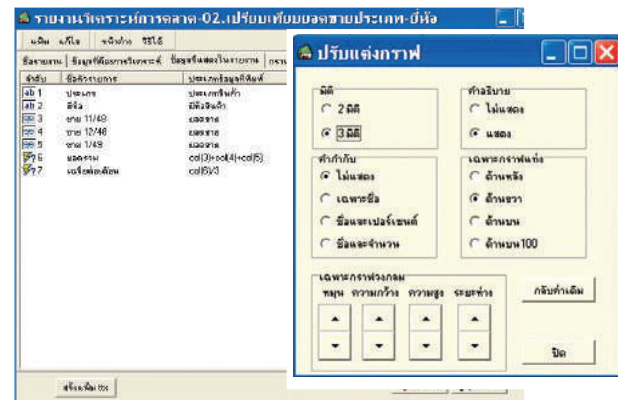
รายงานวิเคราะห์การตลาด-02.เปรียบเทียบยอดขายประเภท-ยี่ห้อ

แฟ้ม แก้ไข หน้าต่าง วิธีใช้

ชื่อรายงาน | ข้อมูลที่ต้องการวิเคราะห์ | ข้อมูลที่แสดงในรายงาน | กรา

| ลำดับ | ชื่อรายการ | ประเภทข้อมูลที่พิมพ์ |
|---|---|---|
| ab 1 | ประเภท | ประเภทสินค้า |
| ab 2 | สีไง | มีสีเงินดำ |
| 3 | ขาย 11/49 | ยอดขาย |
| 4 | ขาย 12/48 | ยอดขาย |
| 5 | ขาย 1/49 | ยอดขาย |
| 6 | ยอดรวม | col(3)+col(4)+col(5) |
| 7 | เฉลี่ยต่อเดือน | col(6)/3 |

สร้างเพิ่ม (S)

ปรับแต่งกราฟ

มิติ
2 มิติ
3 มิติ

คำอธิบาย
ไม่แสดง
แสดง

คำกำกับ
ไม่แสดง
เฉพาะชื่อ
ชื่อและเปอร์เซนต์
ชื่อและจำนวน

เฉพาะกราฟแท่ง
ด้านหลัง
ด้านขวา
ด้านบน
ด้านบน100

เฉพาะกราฟวงกลม
หมุน ความกว้าง ความสูง ระยะห่าง

กลับค่าเดิม

ปิด